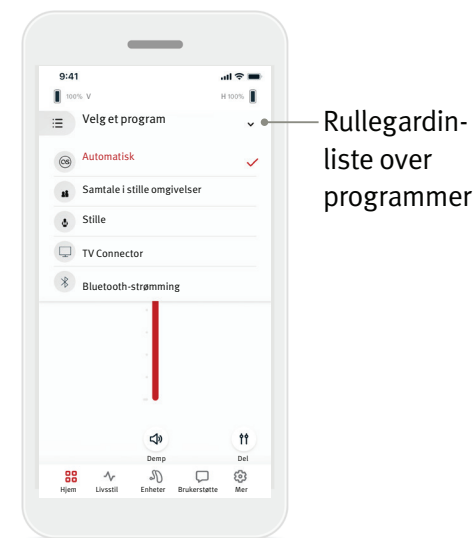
9:41

100% V

H 100%

Velg et program

Automatisk

Samtale i stille omgivelser

Stille

TV Connector

Bluetooth-strømming

Demp

Del

Hjem Livsstil Enheter Brukerstøtte Mer

Rullegardinliste over programmer